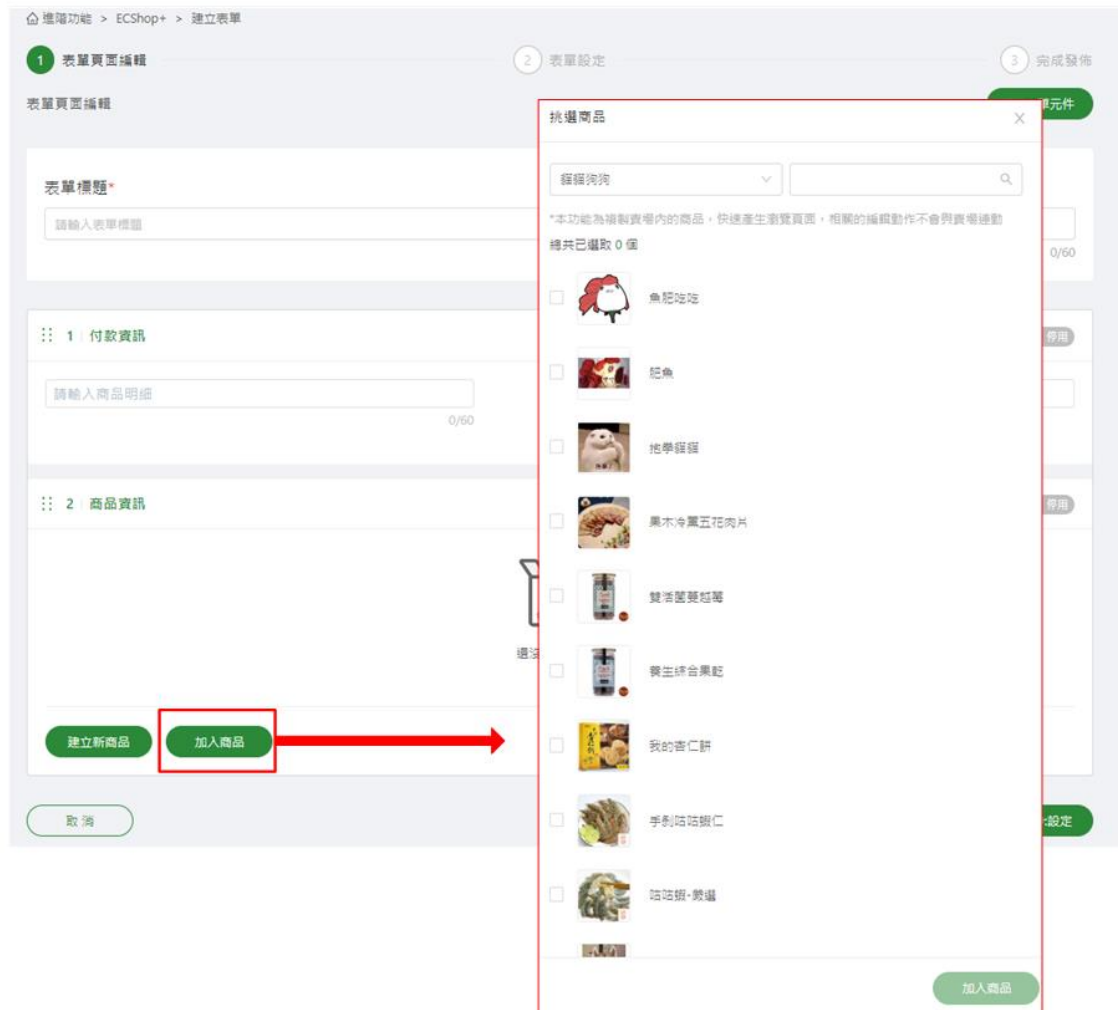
進階功能 > ECShop+ > 建立表單

1 表單頁面編輯
2 表單設定
3 完成發佈

表單頁面編輯

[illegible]單元件

表單標題*

請輸入表單標題

0/60

1 付款資訊

停用

請輸入商品明細

0/60

2 商品資訊

停用

還沒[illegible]

建立新商品
加入商品

取消

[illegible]設定

挑選商品

貓貓狗狗

*本功能為複製賣場內的商品，快速產生瀏覽頁面，相關的編輯動作不會與賣場連動

總共已選取 0 個

魚肥咕咕

鮭魚

拋學貓貓

果木冷薰五花肉片

雙活菌蔓越莓

養生綜合果乾

我的杏仁餅

手剝咕咕蝦仁

咕咕蝦-鮮蝦

加入商品